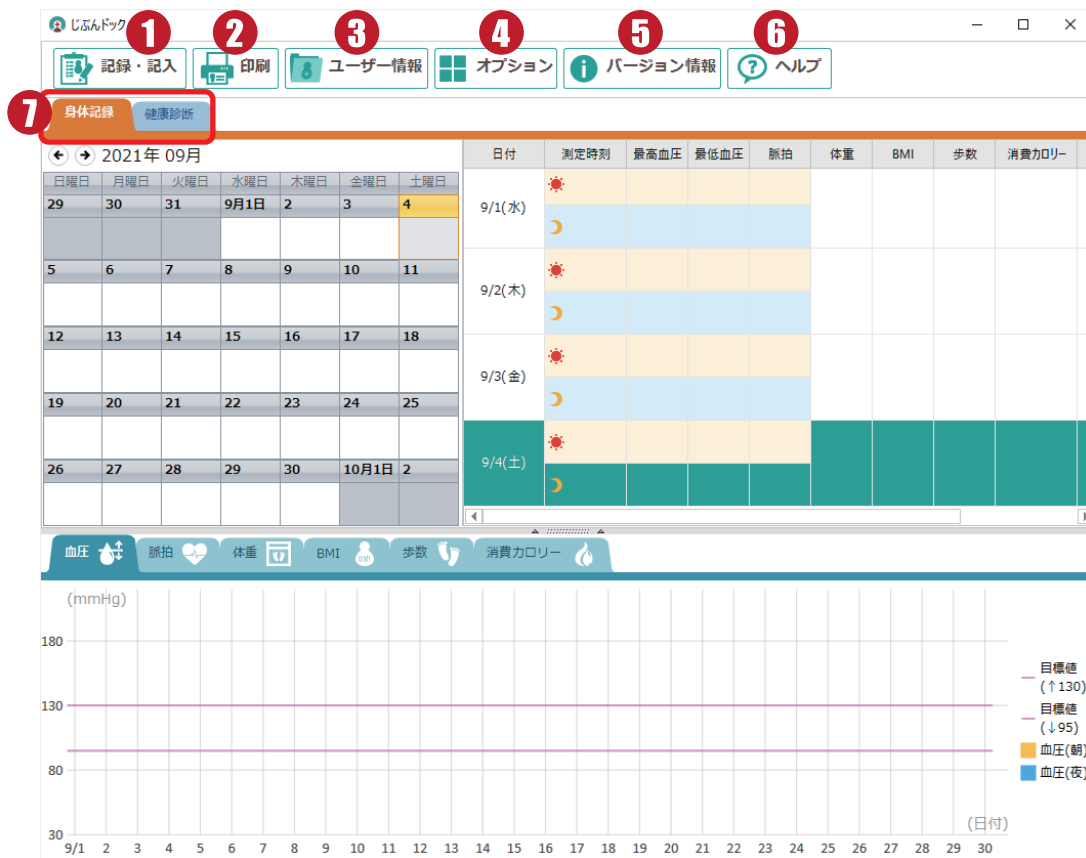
じぶんドック

1 記録・記入
2 印刷
3 ユーザー情報
4 オプション
5 バージョン情報
6 ヘルプ

7 身体記録 健康診断

2021年 09月

| 日曜日 | 月曜日 | 火曜日 | 水曜日 | 木曜日 | 金曜日 | 土曜日 |
|---|---|---|---|---|---|---|
| 29 | 30 | 31 | 9月1日 | 2 | 3 | 4 |
| 5 | 6 | 7 | 8 | 9 | 10 | 11 |
| 12 | 13 | 14 | 15 | 16 | 17 | 18 |
| 19 | 20 | 21 | 22 | 23 | 24 | 25 |
| 26 | 27 | 28 | 29 | 30 | 10月1日 | 2 |

| 日付 | 測定時刻 | 最高血圧 | 最低血圧 | 脈拍 | 体重 | BMI | 歩数 | 消費カロリー |
|---|---|---|---|---|---|---|---|---|
| 9/1(水) | | | | | | | | |
| 9/2(木) | | | | | | | | |
| 9/3(金) | | | | | | | | |
| 9/4(土) | | | | | | | | |

血圧 脈拍 体重 BMI 歩数 消費カロリー

(mmHg)
180
130
80
30
9/1 2 3 4 5 6 7 8 9 10 11 12 13 14 15 16 17 18 19 20 21 22 23 24 25 26 27 28 29 30
(日付)

目標値 (↑130)
目標値 (↓95)
血圧(朝)
血圧(夜)